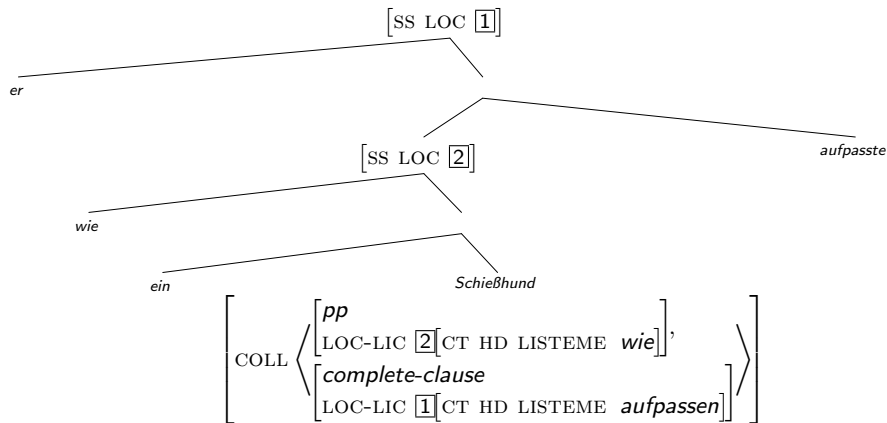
$\left[\text{SS LOC } \boxed{1}\right]$

er

aufpasste

$\left[\text{SS LOC } \boxed{2}\right]$

wie

ein

Schießhund

$\left[\text{COLL} \left\langle \begin{bmatrix} \textit{pp} \\ \text{LOC-LIC } \boxed{2}\left[\text{CT HD LISTEME } \textit{wie}\right] \end{bmatrix}, \begin{bmatrix} \textit{complete-clause} \\ \text{LOC-LIC } \boxed{1}\left[\text{CT HD LISTEME } \textit{aufpassen}\right] \end{bmatrix} \right\rangle\right]$